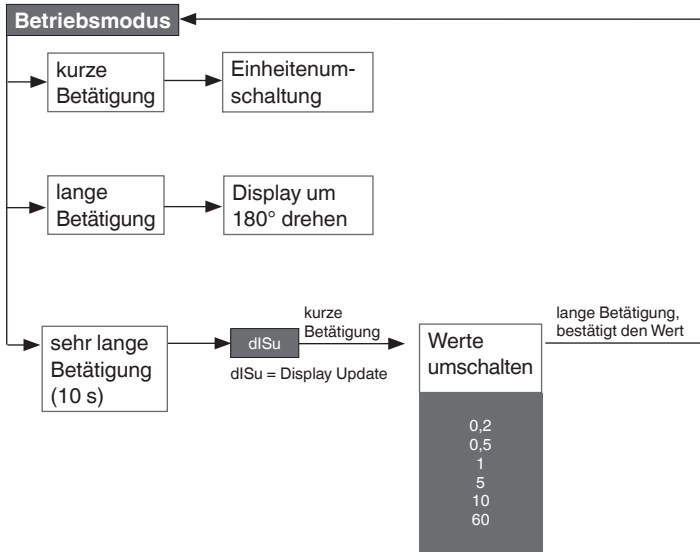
Betriebsmodus

kurze Betätigung

Einheitenumschaltung

lange Betätigung

Display um 180° drehen

sehr lange Betätigung (10 s)

dISu

kurze Betätigung

dISu = Display Update

Werte umschalten

0,2
0,5
1
5
10
60

lange Betätigung, bestätigt den Wert